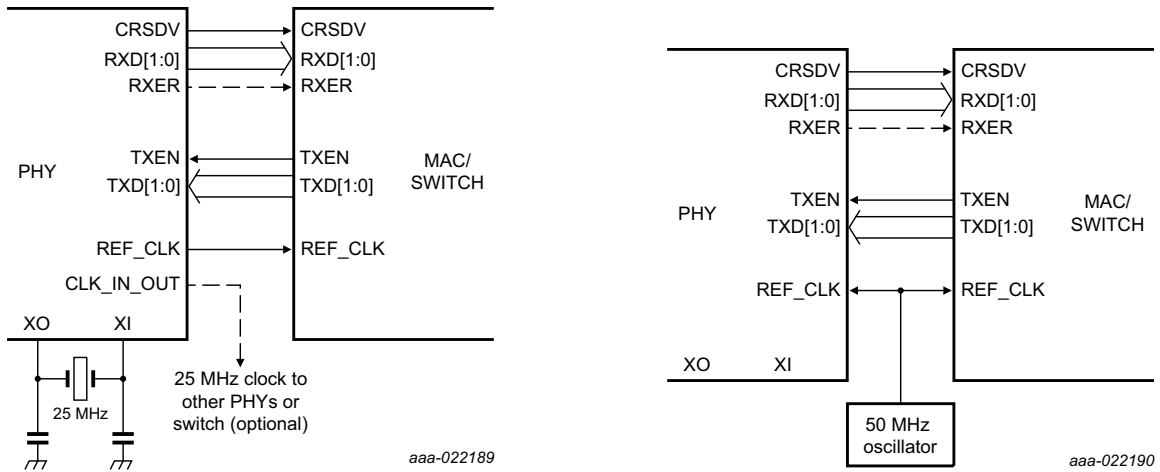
CRSDV
RXD[1:0]
RXER
CRSDV
RXD[1:0]
RXER
PHY
TXEN
TXD[1:0]
TXEN
TXD[1:0]
MAC/
SWITCH
REF_CLK
REF_CLK
CLK_IN_OUT
XO
XI
25 MHz
25 MHz clock to other PHYs or switch (optional)
aaa-022189

CRSDV
RXD[1:0]
RXER
CRSDV
RXD[1:0]
RXER
PHY
TXEN
TXD[1:0]
TXEN
TXD[1:0]
MAC/
SWITCH
REF_CLK
REF_CLK
XO
XI
50 MHz
oscillator
aaa-022190